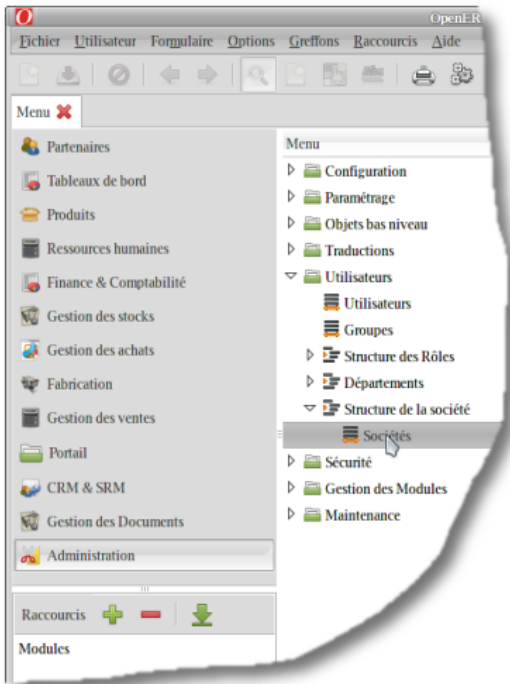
OpenER

Fichier Utilisateur Formulaire Options Greffons Raccourcis Aide

Menu

Partenaires
Tableaux de bord
Produits
Ressources humaines
Finance & Comptabilité
Gestion des stocks
Gestion des achats
Fabrication
Gestion des ventes
Portail
CRM & SRM
Gestion des Documents
Administration

Raccourcis

Modules

Menu
Configuration
Paramétrage
Objets bas niveau
Traductions
Utilisateurs
Utilisateurs
Groupes
Structure des Rôles
Départements
Structure de la société
Sociétés
Sécurité
Gestion des Modules
Maintenance